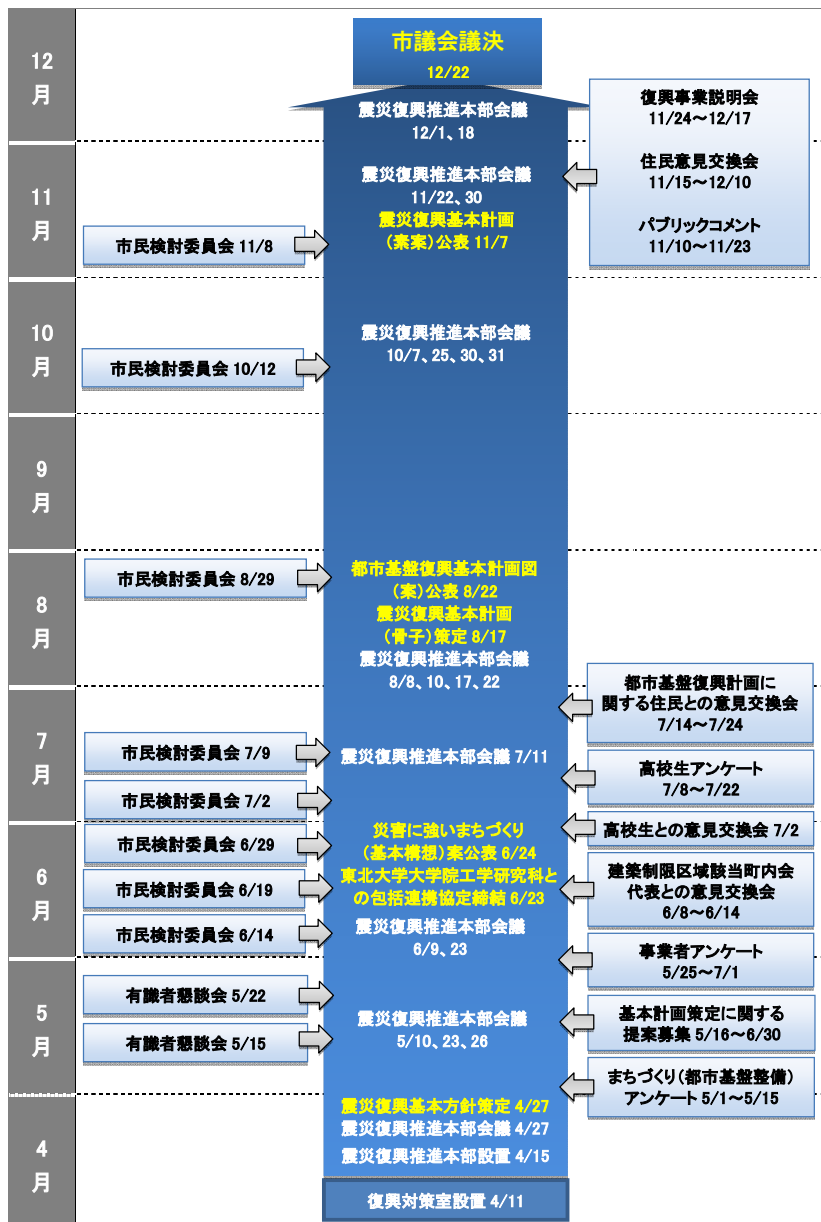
12
月

市議会議決
12/22

震災復興推進本部会議
12/1、18

復興事業説明会
11/24～12/17

11
月

震災復興推進本部会議
11/22、30
震災復興基本計画
（素案）公表 11/7

住民意見交換会
11/15～12/10

パブリックコメント
11/10～11/23

市民検討委員会 11/8

10
月

市民検討委員会 10/12

震災復興推進本部会議
10/7、25、30、31

9
月

8
月

市民検討委員会 8/29

都市基盤復興基本計画図
（案）公表 8/22
震災復興基本計画
（骨子）策定 8/17
震災復興推進本部会議
8/8、10、17、22

7
月

都市基盤復興計画に
関する住民との意見交換会
7/14～7/24

市民検討委員会 7/9

震災復興推進本部会議 7/11

高校生アンケート
7/8～7/22

市民検討委員会 7/2

6
月

高校生との意見交換会 7/2

市民検討委員会 6/29

災害に強いまちづくり
（基本構想）案公表 6/24
東北大学大学院工学研究科と
の包括連携協定締結 6/23

建築制限区域該当町内会
代表との意見交換会
6/8～6/14

市民検討委員会 6/19

市民検討委員会 6/14

震災復興推進本部会議
6/9、23

事業者アンケート
5/25～7/1

5
月

有識者懇談会 5/22

震災復興推進本部会議
5/10、23、26

基本計画策定に関する
提案募集 5/16～6/30

有識者懇談会 5/15

まちづくり（都市基盤整備）
アンケート 5/1～5/15

4
月

震災復興基本方針策定 4/27
震災復興推進本部会議 4/27
震災復興推進本部設置 4/15

復興対策室設置 4/11